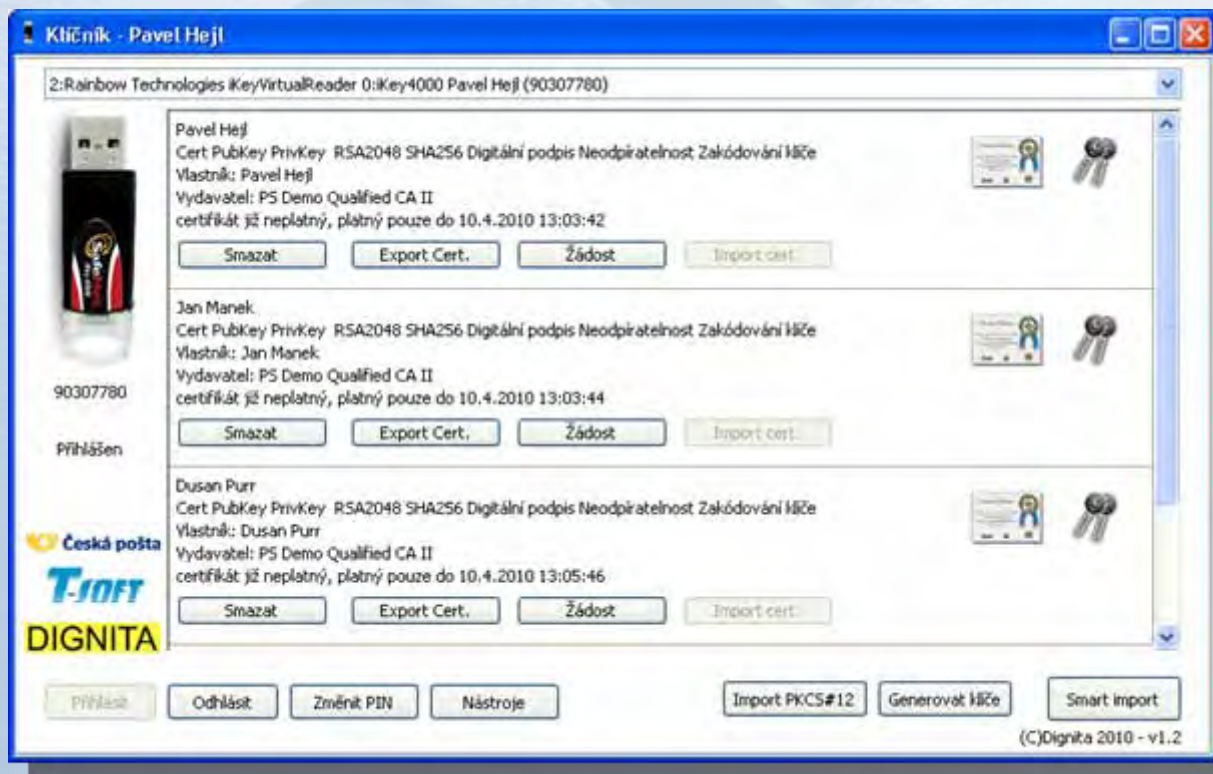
Klíčník - Pavel Hejl

2:Rainbow Technologies iKeyVirtualReader 0:iKey4000 Pavel Hejl (90307780)

Pavel Hejl
Cert PubKey PrivKey RSA2048 SHA256 Digitální podpis Neodpiratelnost Zakódování klíče
Vlastník: Pavel Hejl
Vydavatel: PS Demo Qualified CA II
certifikát již neplatný, platný pouze do 10.4.2010 13:03:42
Smazat | Export Cert. | Žádost | Import cert.

Jan Manek
Cert PubKey PrivKey RSA2048 SHA256 Digitální podpis Neodpiratelnost Zakódování klíče
Vlastník: Jan Manek
Vydavatel: PS Demo Qualified CA II
certifikát již neplatný, platný pouze do 10.4.2010 13:03:44
Smazat | Export Cert. | Žádost | Import cert.

Dusan Purr
Cert PubKey PrivKey RSA2048 SHA256 Digitální podpis Neodpiratelnost Zakódování klíče
Vlastník: Dusan Purr
Vydavatel: PS Demo Qualified CA II
certifikát již neplatný, platný pouze do 10.4.2010 13:05:46
Smazat | Export Cert. | Žádost | Import cert.

90307780

Přihlášen

Česká pošta
T-SOFT
DIGNITA

Přihlásit | Odhlásit | Změnit PIN | Nástroje | Import PKCS#12 | Generovat klíče | Smart import

(C)Dignita 2010 - v1.2